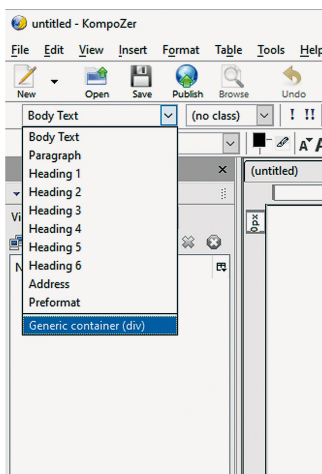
untitled - KompoZer

File Edit View Insert Format Table Tools Help

New Open Save Publish Browse Undo

Body Text (no class)

Body Text
Paragraph
Heading 1
Heading 2
Heading 3
Heading 4
Heading 5
Heading 6
Address
Preformat
Generic container (div)

(untitled)

0px

Vi

N